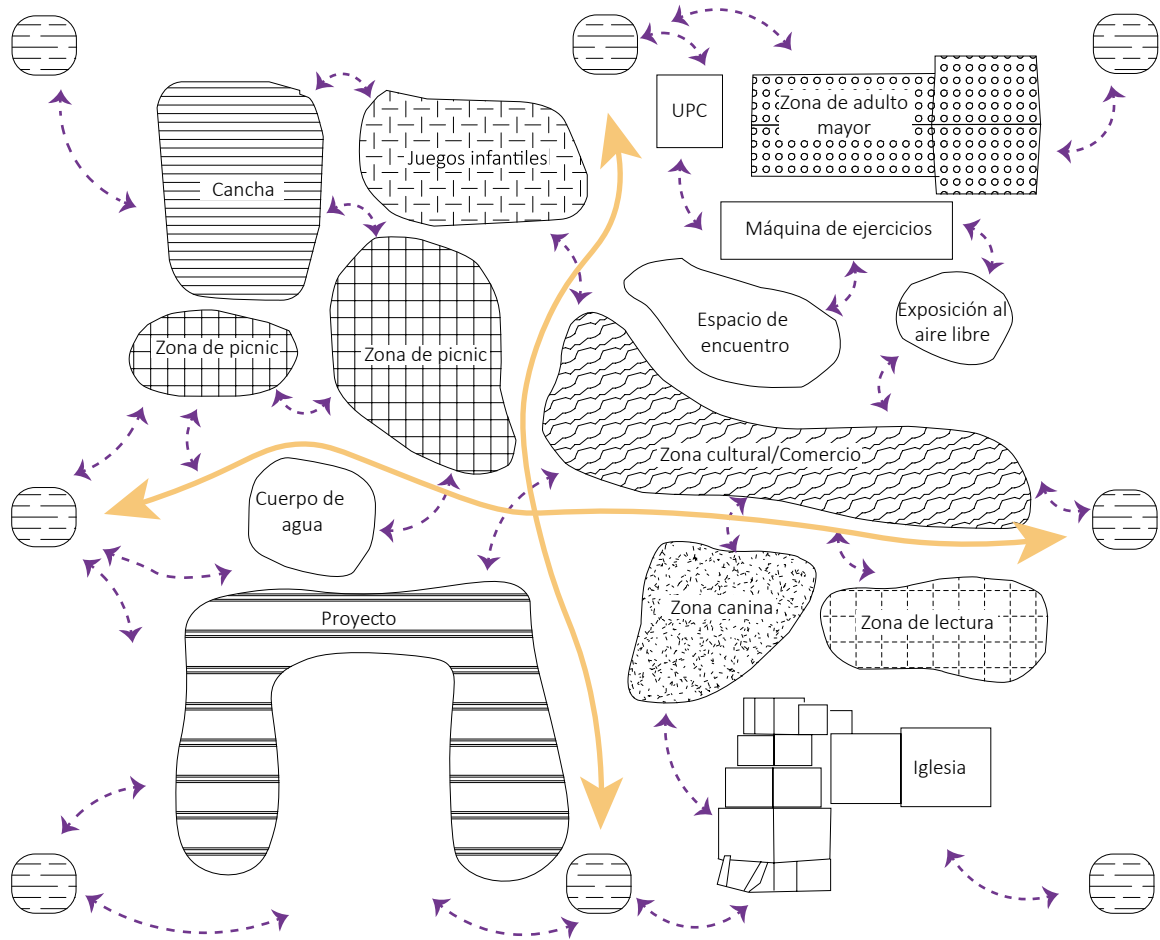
UPC

Zona de adulto mayor

Cancha

Juegos infantiles

Máquina de ejercicios

Espacio de encuentro

Exposición al aire libre

Zona de picnic

Zona de picnic

Zona cultural/Comercio

Cuerpo de agua

Proyecto

Zona canina

Zona de lectura

Iglesia